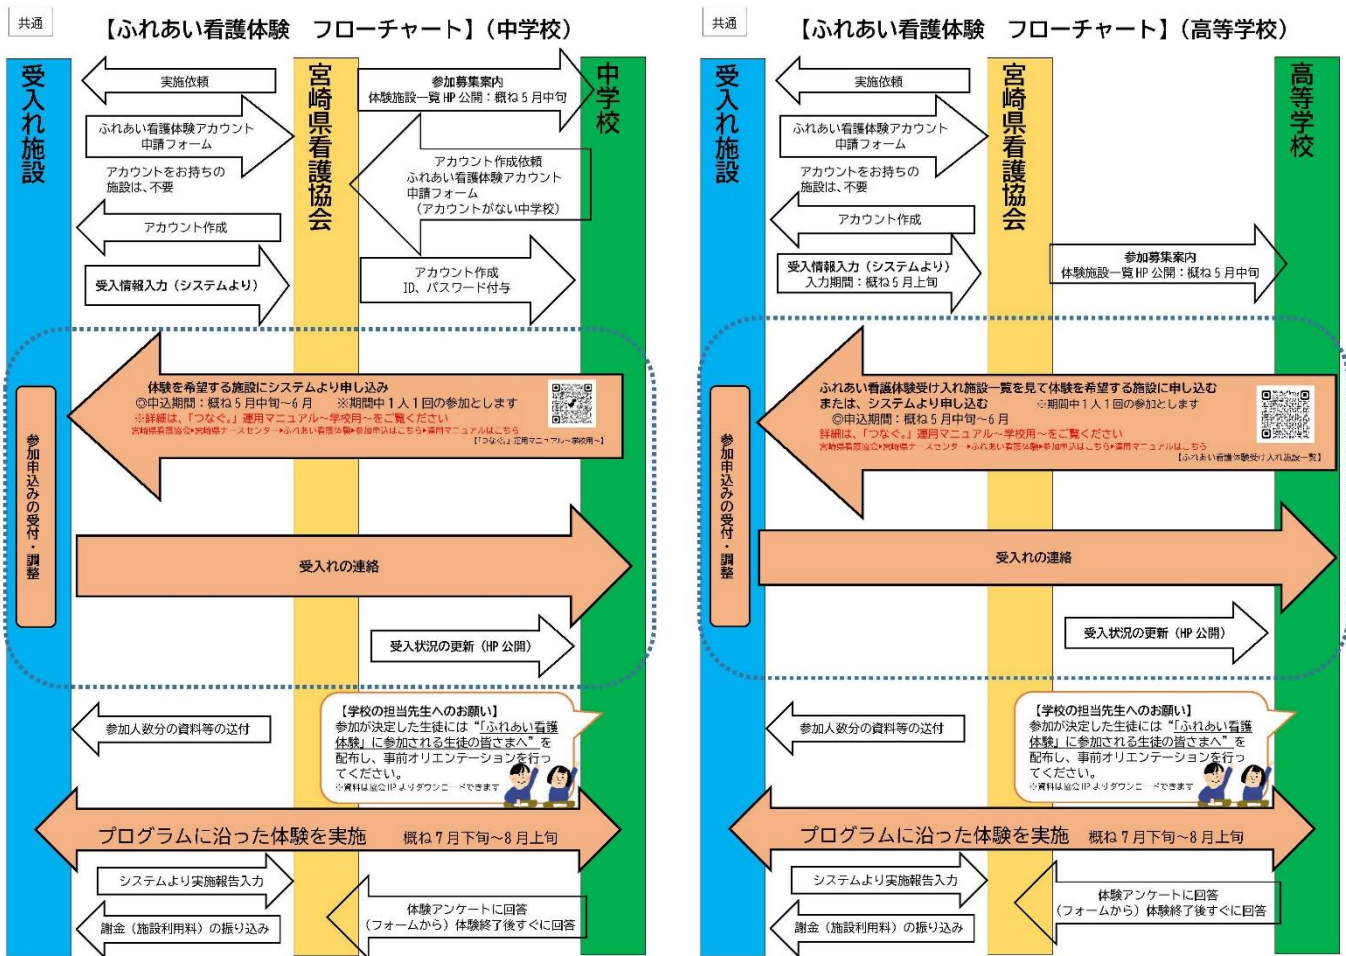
共通

【ふれあい看護体験　フローチャート】（中学校）

受入れ施設

宮崎県看護協会

中学校

実施依頼

参加募集案内
体験施設一覧 HP 公開：概ね 5 月中旬

ふれあい看護体験アカウント
申請フォーム

アカウントをお持ちの施設は、不要

アカウント作成依頼
ふれあい看護体験アカウント
申請フォーム
（アカウントがない中学校）

アカウント作成

アカウント作成
ID、パスワード付与

受入情報入力（システムより）

参加申込みの受付・調整

体験を希望する施設にシステムより申し込み
◎申込期間：概ね 5 月中旬～6 月　※期間中 1 人 1 回の参加とします
※詳細は、「つなぐ」運用マニュアル～学校用～をご覧ください
宮崎県看護協会▸宮崎県ナースセンター▸ふれあい看護体験▸参加申込はこちら▸運用マニュアルはこちら
［「つなぐ」運用マニュアル～学校用～］

受入れの連絡

受入状況の更新（HP 公開）

参加人数分の資料等の送付

【学校の担当先生へのお願い】
参加が決定した生徒には「『ふれあい看護体験』に参加される生徒の皆さんへ」を配布し、事前オリエンテーションを行ってください。
※資料は協会 HP よりダウンロードできます

プログラムに沿った体験を実施　概ね 7 月下旬～8 月上旬

システムより実施報告入力

体験アンケートに回答
（フォームから）体験終了後すぐに回答

謝金（施設利用料）の振り込み

共通

【ふれあい看護体験　フローチャート】（高等学校）

受入れ施設

宮崎県看護協会

高等学校

実施依頼

ふれあい看護体験アカウント
申請フォーム

アカウントをお持ちの施設は、不要

アカウント作成

受入情報入力（システムより）
入力期間：概ね 5 月上旬

参加募集案内
体験施設一覧 HP 公開：概ね 5 月中旬

参加申込みの受付・調整

ふれあい看護体験受け入れ施設一覧を見て体験を希望する施設に申し込む
または、システムより申し込む　※期間中 1 人 1 回の参加とします
◎申込期間：概ね 5 月中旬～6 月
詳細は、「つなぐ」運用マニュアル～学校用～をご覧ください
宮崎県看護協会▸宮崎県ナースセンター▸ふれあい看護体験▸参加申込はこちら▸運用マニュアルはこちら
［ふれあい看護体験受け入れ施設一覧］

受入れの連絡

受入状況の更新（HP 公開）

参加人数分の資料等の送付

【学校の担当先生へのお願い】
参加が決定した生徒には「『ふれあい看護体験』に参加される生徒の皆さんへ」を配布し、事前オリエンテーションを行ってください。
※資料は協会 HP よりダウンロードできます

プログラムに沿った体験を実施　概ね 7 月下旬～8 月上旬

システムより実施報告入力

体験アンケートに回答
（フォームから）体験終了後すぐに回答

謝金（施設利用料）の振り込み